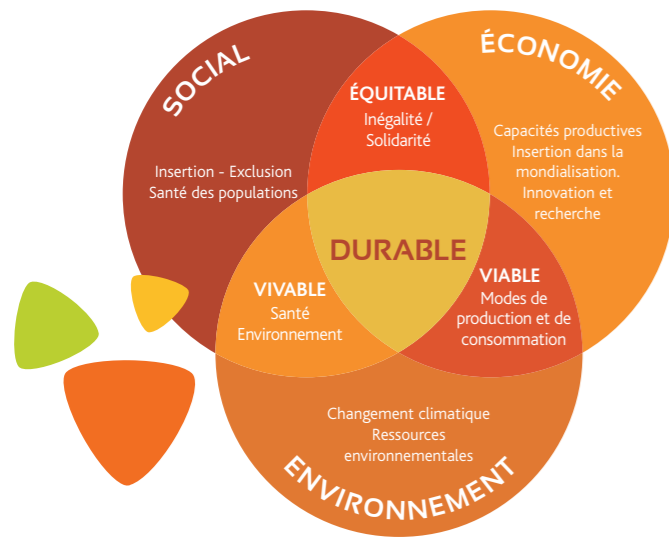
SOCIAL

ÉCONOMIE

ÉQUITABLE
Inégalité / Solidarité

Insertion - Exclusion
Santé des populations

Capacités productives
Insertion dans la mondialisation.
Innovation et recherche

DURABLE

VIVABLE
Santé
Environnement

VIABLE
Modes de production et de consommation

Changement climatique
Ressources environnementales

ENVIRONNEMENT